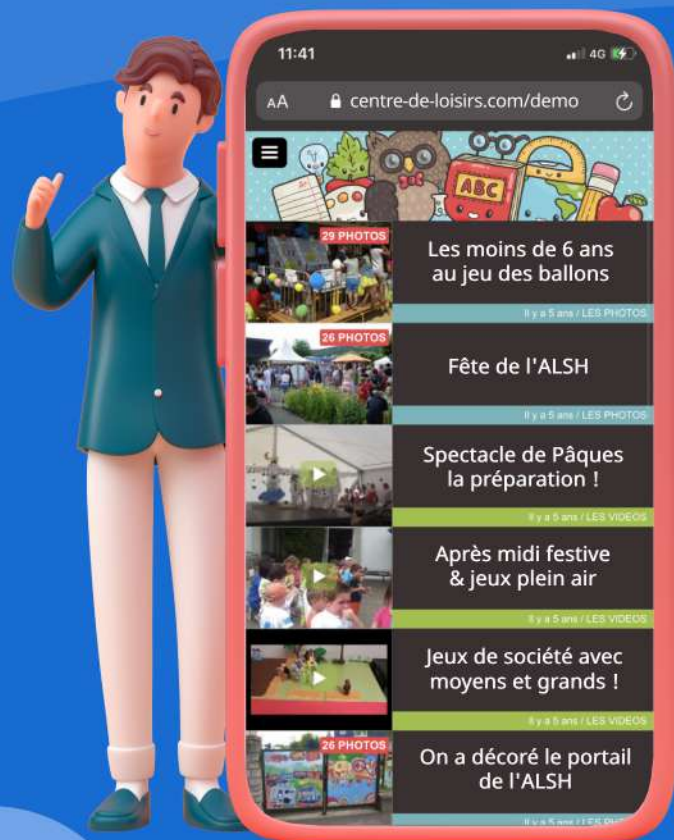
11:41

4G

AA centre-de-loisirs.com/demo

ABC

29 PHOTOS

Les moins de 6 ans au jeu des ballons

Il y a 5 ans / LES PHOTOS

26 PHOTOS

Fête de l'ALSH

Il y a 5 ans / LES PHOTOS

Spectacle de Pâques la préparation !

Il y a 5 ans / LES VIDEOS

Après midi festive & jeux plein air

Il y a 5 ans / LES VIDEOS

Jeux de société avec moyens et grands !

Il y a 5 ans / LES VIDEOS

26 PHOTOS

On a décoré le portail de l'ALSH

Il y a 5 ans / LES PH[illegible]